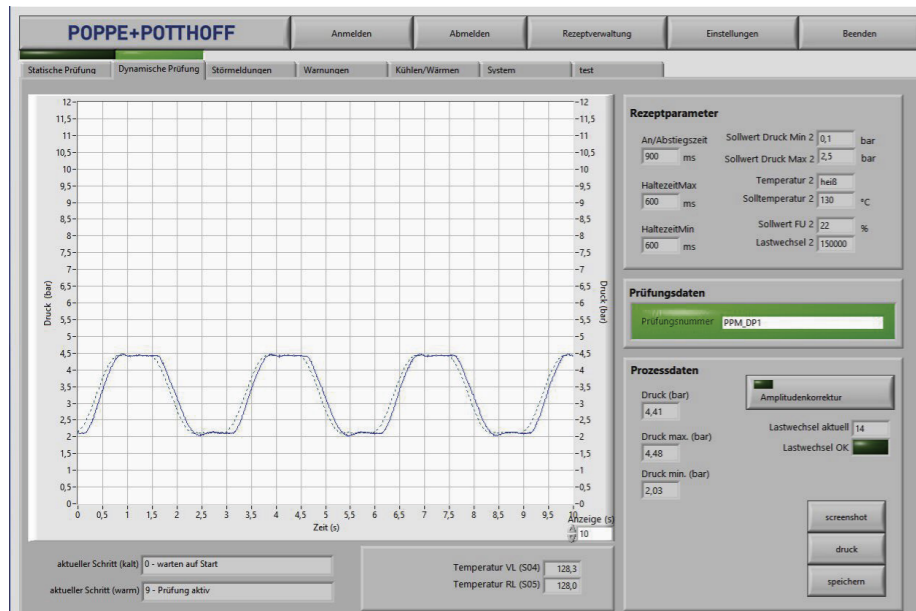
POPPE+POTTHOFF

Anmelden
Abmelden
Rezeptverwaltung
Einstellungen
Beenden

Statische Prüfung
Dynamische Prüfung
Störmeldungen
Warnungen
Kühlen/Wärmen
System
test

12
11,5
11
10,5
10
9,5
9
8,5
8
7,5
7
6,5
6
5,5
5
4,5
4
3,5
3
2,5
2
1,5
1
0,5
0

Druck (bar)

Druck (bar)

0 0,5 1 1,5 2 2,5 3 3,5 4 4,5 5 5,5 6 6,5 7 7,5 8 8,5 9 9,5 10
Zeit (s)

Anzeige (s)
10

Rezeptparameter
An/Abstiegszeit
900 ms
HaltezeitMax
600 ms
HaltezeitMin
600 ms
Sollwert Druck Min 2 0,1 bar
Sollwert Druck Max 2 2,5 bar
Temperatur 2 heiß
Solltemperatur 2 130 °C
Sollwert FU 2 22 %
Lastwechsel 2 150000

Prüfungsdaten
Prüfungsnummer PPM_DP1

Prozessdaten
Amplitudenkorrektur
Druck (bar)
4,41
Druck max. (bar)
4,48
Druck min. (bar)
2,03
Lastwechsel aktuell 14
Lastwechsel OK

screenshot
druck
speichern

aktueller Schritt (kalt) 0 - warten auf Start
aktueller Schritt (warm) 9 - Prüfung aktiv

Temperatur VL (S04) 128,3
Temperatur RL (S05) 128,0